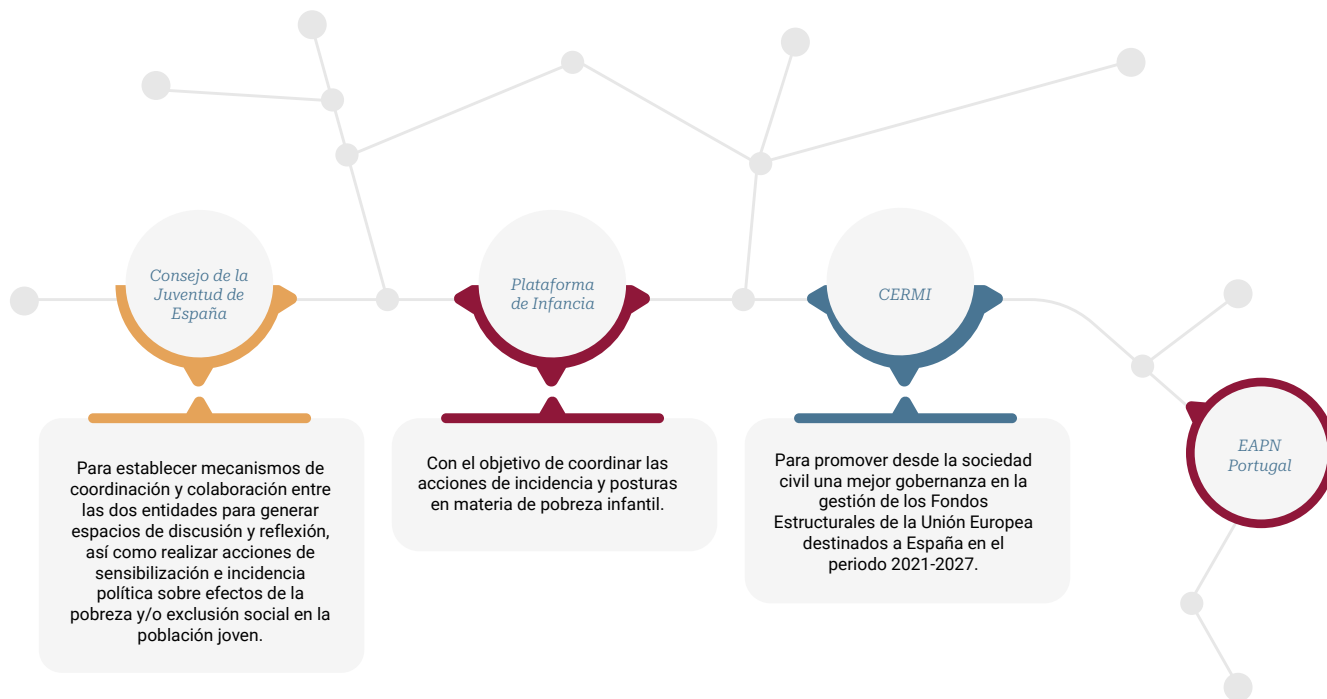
Consejo de la Juventud de España

Para establecer mecanismos de coordinación y colaboración entre las dos entidades para generar espacios de discusión y reflexión, así como realizar acciones de sensibilización e incidencia política sobre efectos de la pobreza y/o exclusión social en la población joven.

Plataforma de Infancia

Con el objetivo de coordinar las acciones de incidencia y posturas en materia de pobreza infantil.

CERMI

Para promover desde la sociedad civil una mejor gobernanza en la gestión de los Fondos Estructurales de la Unión Europea destinados a España en el periodo 2021-2027.

EAPN Portugal